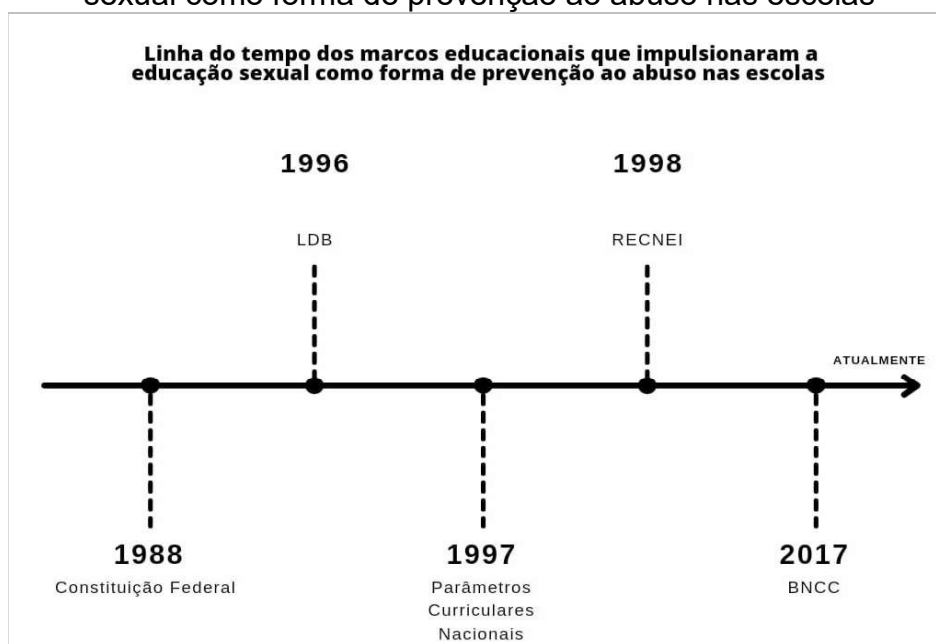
sexual como forma de prevenção ao abuso nas escolas

Linha do tempo dos marcos educacionais que impulsionaram a educação sexual como forma de prevenção ao abuso nas escolas

1996

LDB

1998

RECNEI

ATUALMENTE

1988

Constituição Federal

1997

Parâmetros Curriculares Nacionais

2017

BNCC